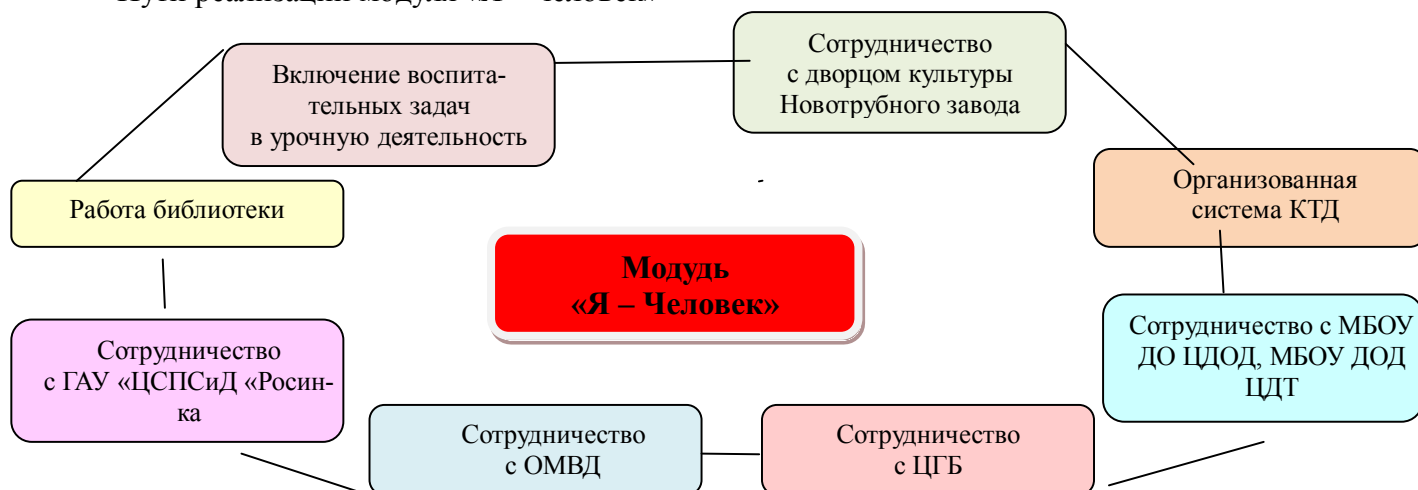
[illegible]

Включение воспитательных задач в урочную деятельность

Сотрудничество с дворцом культуры Новотрубного завода

Работа библиотеки

Организованная система КТД

Модудь «Я – Человек»

Сотрудничество с ГАУ «ЦСПСиД «Росинка

Сотрудничество с МБОУ ДО ЦДОД, МБОУ ДОД ЦДТ

Сотрудничество с ОМВД

Сотрудничество с ЦГБ